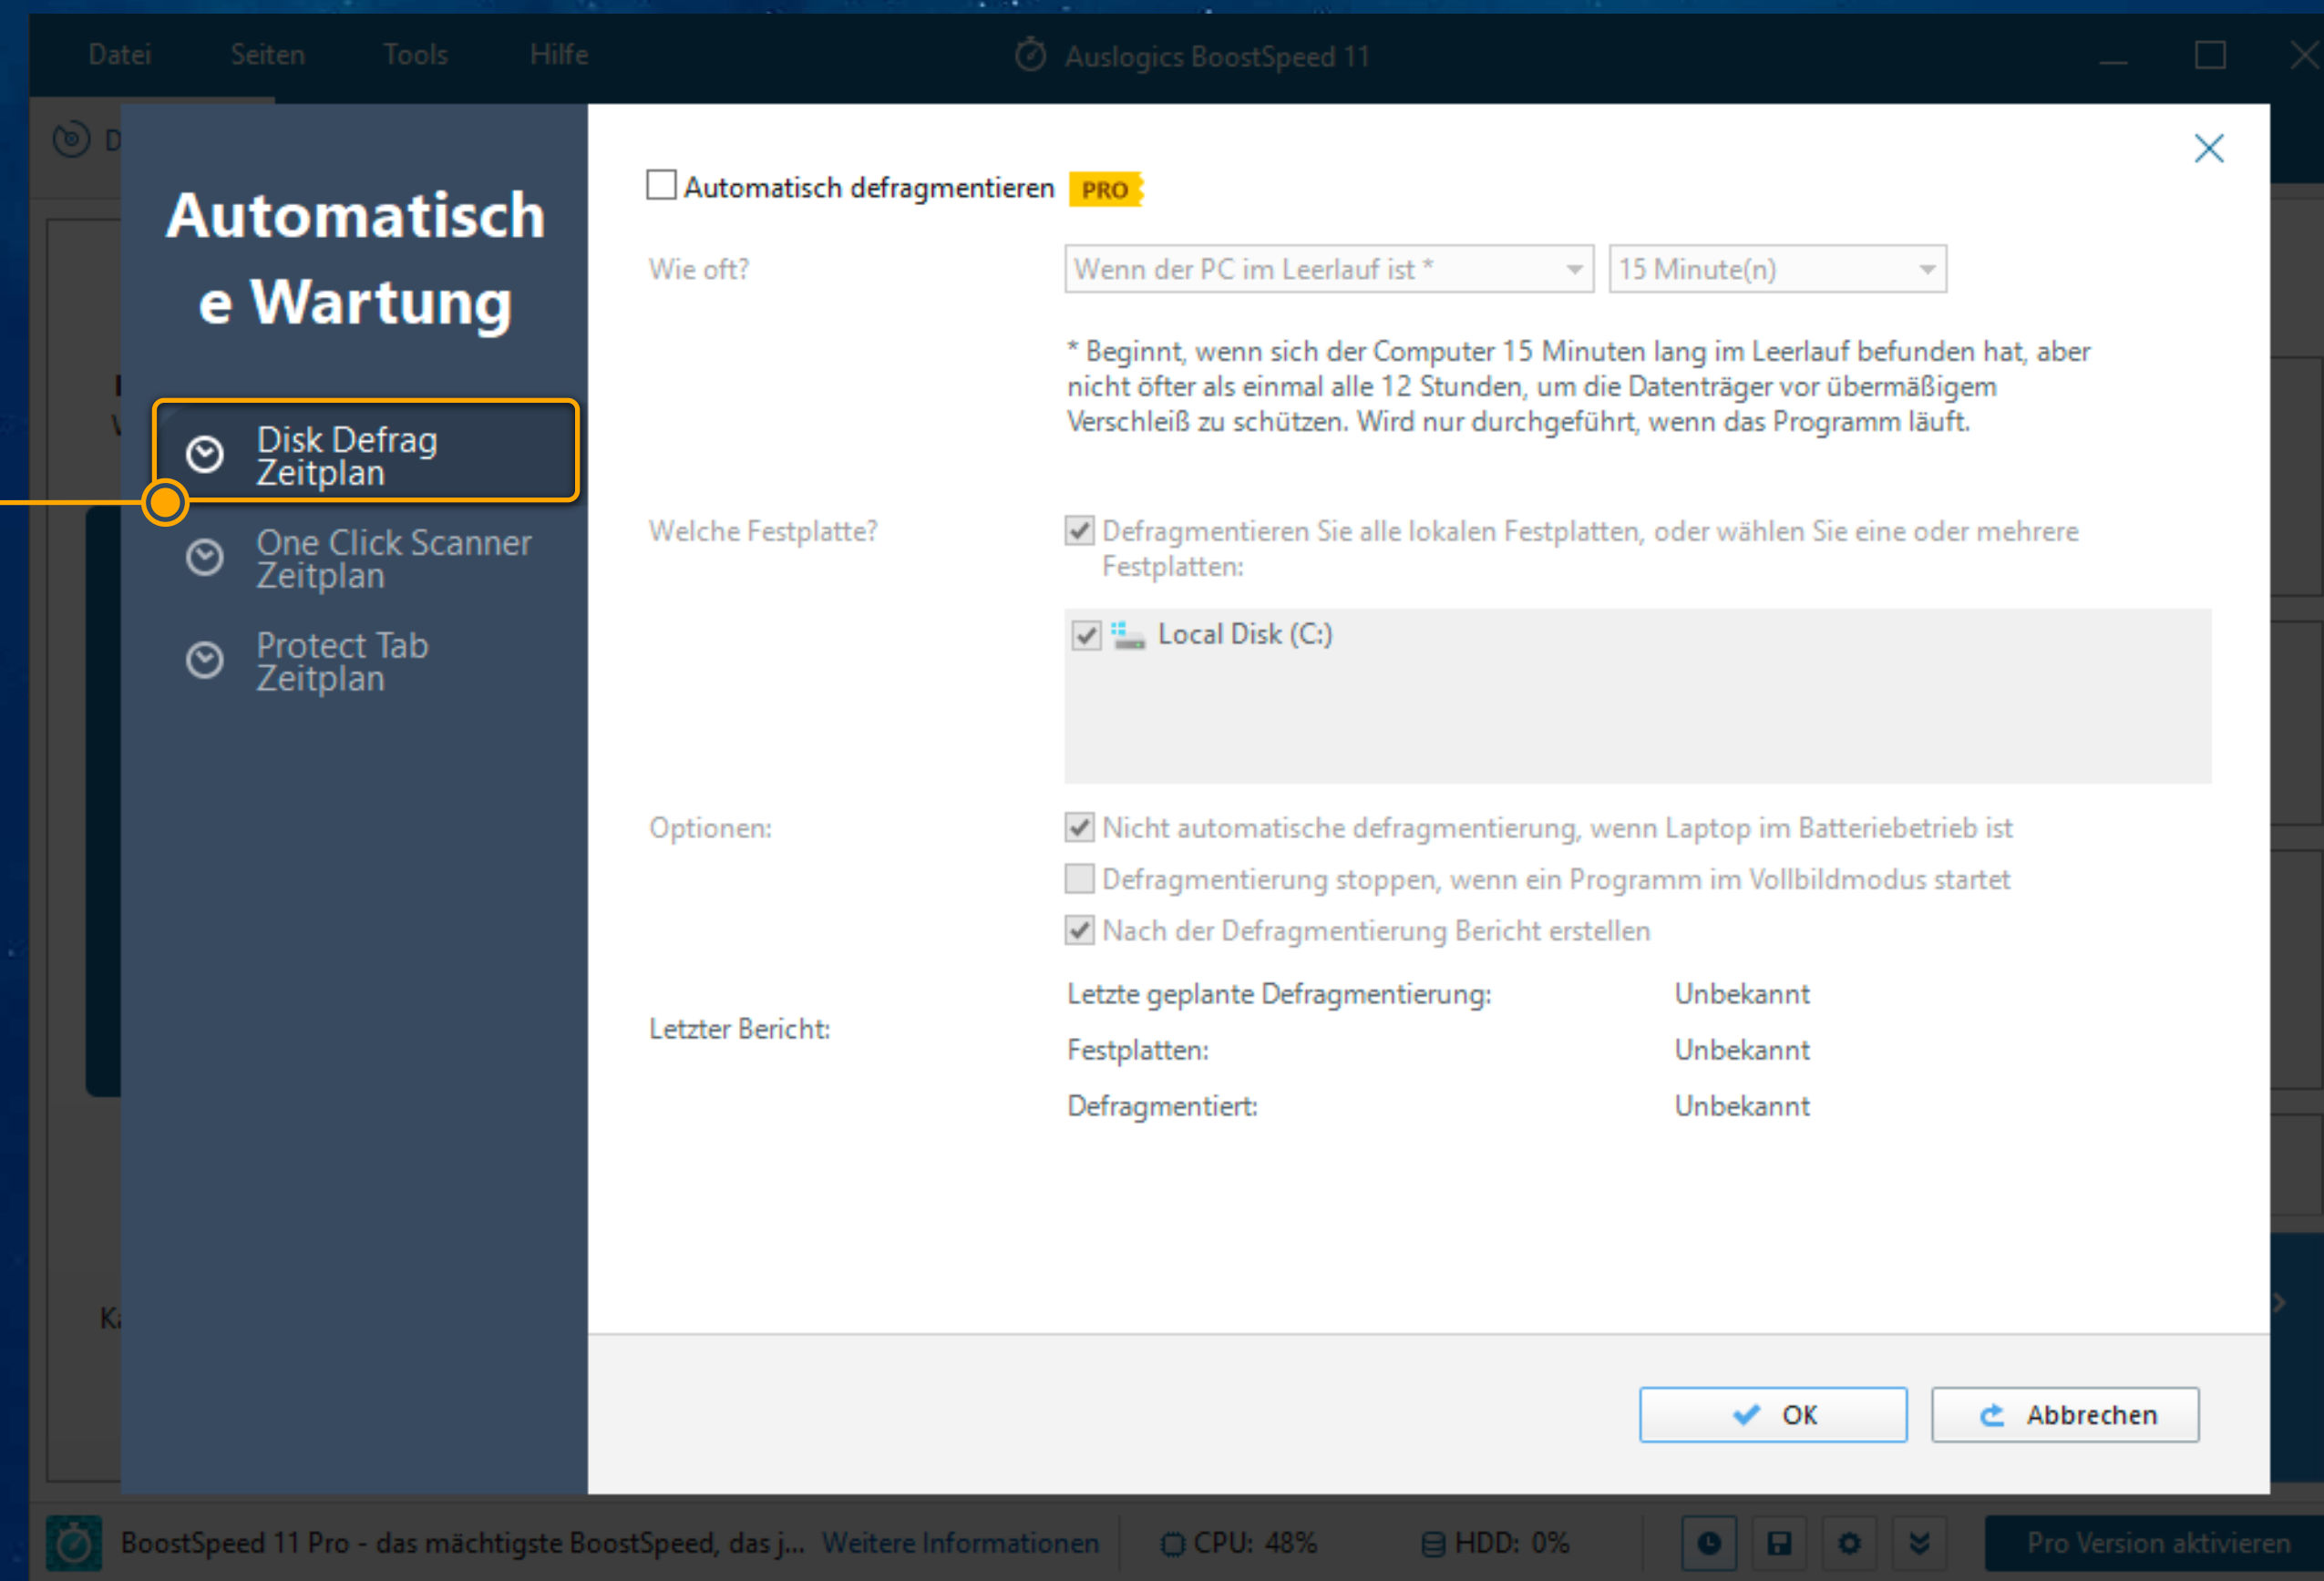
Datei Seiten Tools Hilfe

Auslogics BoostSpeed 11

Automatische Wartung

Disk Defrag Zeitplan

One Click Scanner Zeitplan

Protect Tab Zeitplan

Automatisch defragmentieren PRO

Wie oft?

Wenn der PC im Leerlauf ist *

15 Minute(n)

* Beginnt, wenn sich der Computer 15 Minuten lang im Leerlauf befunden hat, aber nicht öfter als einmal alle 12 Stunden, um die Datenträger vor übermäßigem Verschleiß zu schützen. Wird nur durchgeführt, wenn das Programm läuft.

Welche Festplatte?

Defragmentieren Sie alle lokalen Festplatten, oder wählen Sie eine oder mehrere Festplatten:

Local Disk (C:)

Optionen:

Nicht automatische defragmentierung, wenn Laptop im Batteriebetrieb ist

Defragmentierung stoppen, wenn ein Programm im Vollbildmodus startet

Nach der Defragmentierung Bericht erstellen

Letzter Bericht:

| | |
|---|---|
| Letzte geplante Defragmentierung: | Unbekannt |
| Festplatten: | Unbekannt |
| Defragmentiert: | Unbekannt |

OK

Abbrechen

BoostSpeed 11 Pro - das mächtigste BoostSpeed, das j... Weitere Informationen

CPU: 48%

HDD: 0%

Pro Version aktivieren